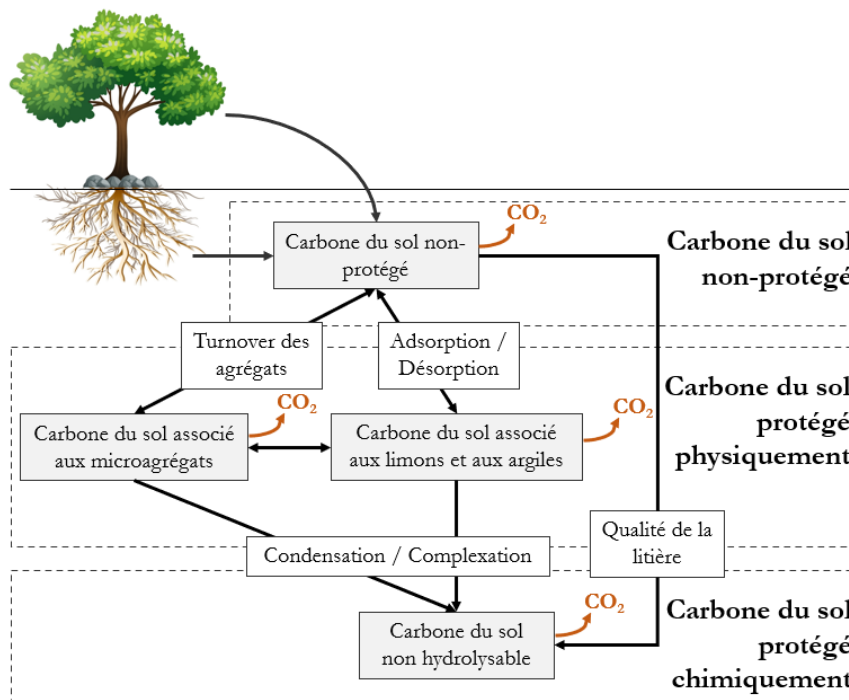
Carbone du sol non-protégé

$CO_2$

Carbone du sol non-protégé

Turnover des agrégats

Adsorption / Désorption

Carbone du sol protégé physiquement

Carbone du sol associé aux microagrégats

$CO_2$

Carbone du sol associé aux limons et aux argiles

$CO_2$

Qualité de la litière

Condensation / Complexation

Carbone du sol protégé chimiquement

Carbone du sol non hydrolysable

$CO_2$